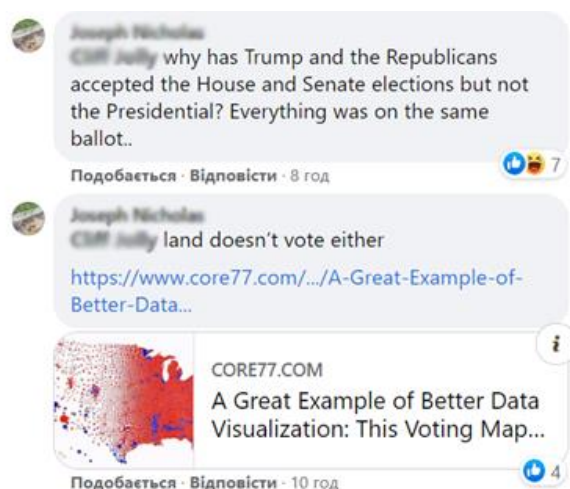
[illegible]
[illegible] why has Trump and the Republicans accepted the House and Senate elections but not the Presidential? Everything was on the same ballot..

7

Подобається · Відповісти · 8 год

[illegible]
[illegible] land doesn't vote either

https://www.core77.com/.../A-Great-Example-of-Better-Data...

i

CORE77.COM
A Great Example of Better Data Visualization: This Voting Map...

4

Подобається · Відповісти · 10 год